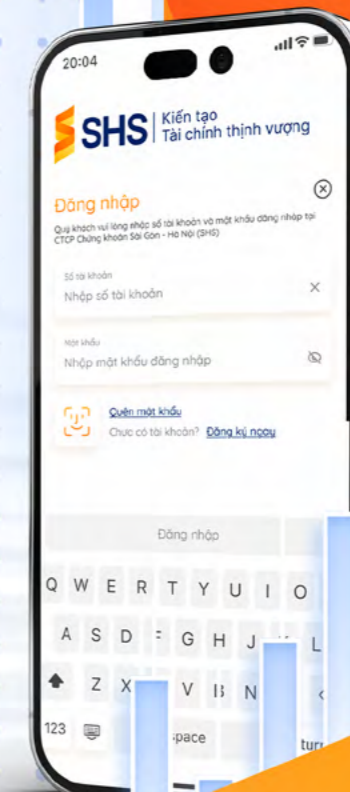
20:04

SHS | Kiến tạo
Tài chính thịnh vượng

Đăng nhập
Quý khách vui lòng nhập số tài khoản và mật khẩu đăng nhập tại CTCP Chứng khoán Sài Gòn - Hà Nội (SHS)

Số tài khoản
Nhập số tài khoản

Mật khẩu
Nhập mật khẩu đăng nhập

Quên mật khẩu
Chưa có tài khoản? Đăng ký ngay

Đăng nhập

Q W E R T Y U I O
A S D F G H J K L
Z X C V B N
123 space retur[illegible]